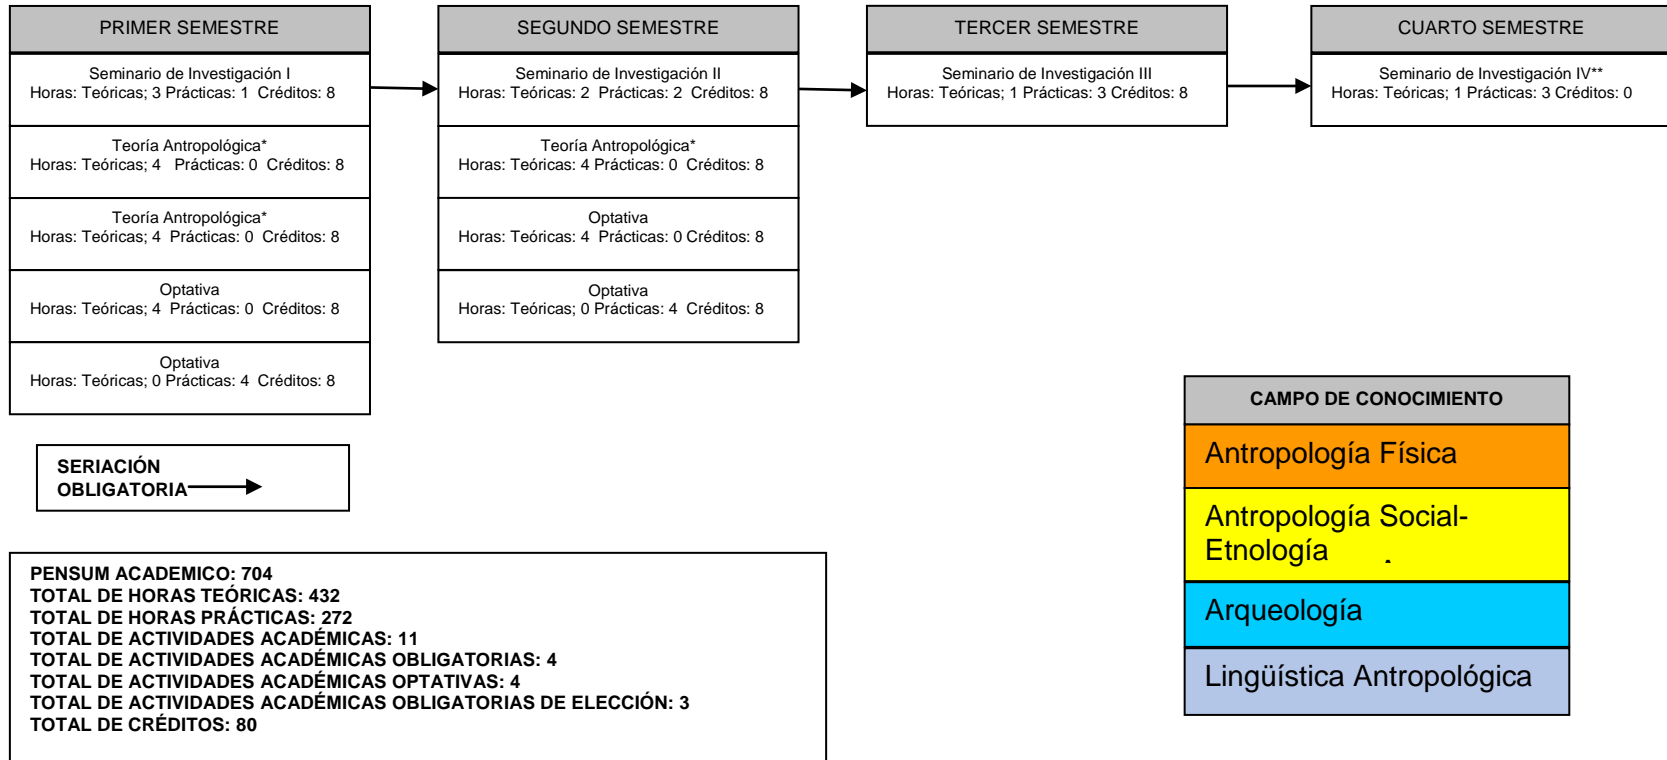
PRIMER SEMESTRE

Seminario de Investigación I
Horas: Teóricas; 3 Prácticas: 1 Créditos: 8

Teoría Antropológica*
Horas: Teóricas; 4 Prácticas: 0 Créditos: 8

Teoría Antropológica*
Horas: Teóricas; 4 Prácticas: 0 Créditos: 8

Optativa
Horas: Teóricas; 4 Prácticas: 0 Créditos: 8

Optativa
Horas: Teóricas; 0 Prácticas: 4 Créditos: 8

SEGUNDO SEMESTRE

Seminario de Investigación II
Horas: Teóricas: 2 Prácticas: 2 Créditos: 8

Teoría Antropológica*
Horas: Teóricas: 4 Prácticas: 0 Créditos: 8

Optativa
Horas: Teóricas: 4 Prácticas: 0 Créditos: 8

Optativa
Horas: Teóricas; 0 Prácticas: 4 Créditos: 8

TERCER SEMESTRE

Seminario de Investigación III
Horas: Teóricas; 1 Prácticas: 3 Créditos: 8

CUARTO SEMESTRE

Seminario de Investigación IV**
Horas: Teóricas; 1 Prácticas: 3 Créditos: 0

SERIACIÓN OBLIGATORIA

PENSUM ACADEMICO: 704
TOTAL DE HORAS TEÓRICAS: 432
TOTAL DE HORAS PRÁCTICAS: 272
TOTAL DE ACTIVIDADES ACADÉMICAS: 11
TOTAL DE ACTIVIDADES ACADÉMICAS OBLIGATORIAS: 4
TOTAL DE ACTIVIDADES ACADÉMICAS OPTATIVAS: 4
TOTAL DE ACTIVIDADES ACADÉMICAS OBLIGATORIAS DE ELECCIÓN: 3
TOTAL DE CRÉDITOS: 80

CAMPO DE CONOCIMIENTO
Antropología Física
Antropología Social-Etnología
Arqueología
Lingüística Antropológica